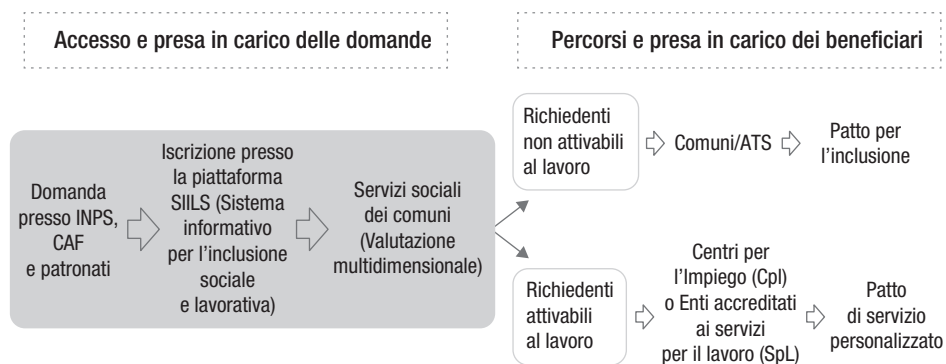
Accesso e presa in carico delle domande

Percorsi e presa in carico dei beneficiari

Domanda presso INPS, CAF e patronati

Iscrizione presso la piattaforma SIILS (Sistema informativo per l'inclusione sociale e lavorativa)

Servizi sociali dei comuni (Valutazione multidimensionale)

Richiedenti non attivabili al lavoro

Comuni/ATS

Patto per l'inclusione

Richiedenti attivabili al lavoro

Centri per l'Impiego (CpI) o Enti accreditati ai servizi per il lavoro (SpL)

Patto di servizio personalizzato